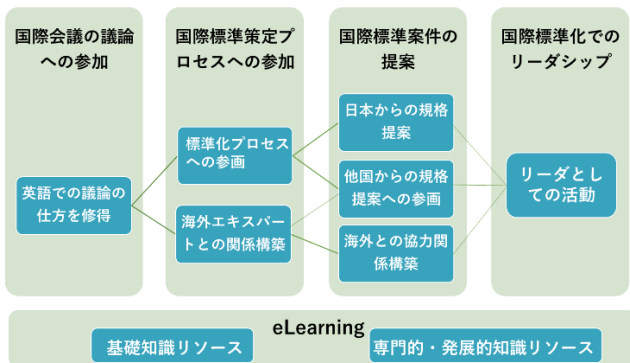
国際会議の議論への参加

英語での議論の仕方を修得

国際標準策定プロセスへの参加

標準化プロセスへの参画

海外エキスパートとの関係構築

国際標準案件の提案

日本からの規格提案

他国からの規格提案への参画

海外との協力関係構築

国際標準化でのリーダシップ

リーダとしての活動

eLearning

基礎知識リソース

専門的・発展的知識リソース